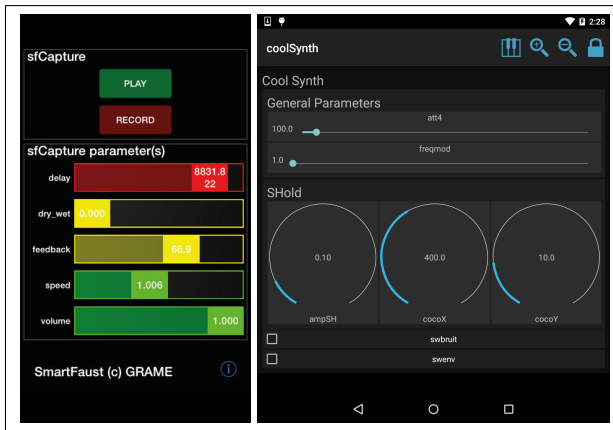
sfCapture

PLAY

RECORD

sfCapture parameter(s)

delay 8831.8
22

dry_wet 0.000

feedback 66.9

speed 1.006

volume 1.000

SmartFaust (c) GRAME

2:28

coolSynth

Cool Synth

General Parameters

att4

100.0

freqmod

1.0

SHold

0.10

ampSH

400.0

cocoX

10.0

cocoY

swbruit

swenv